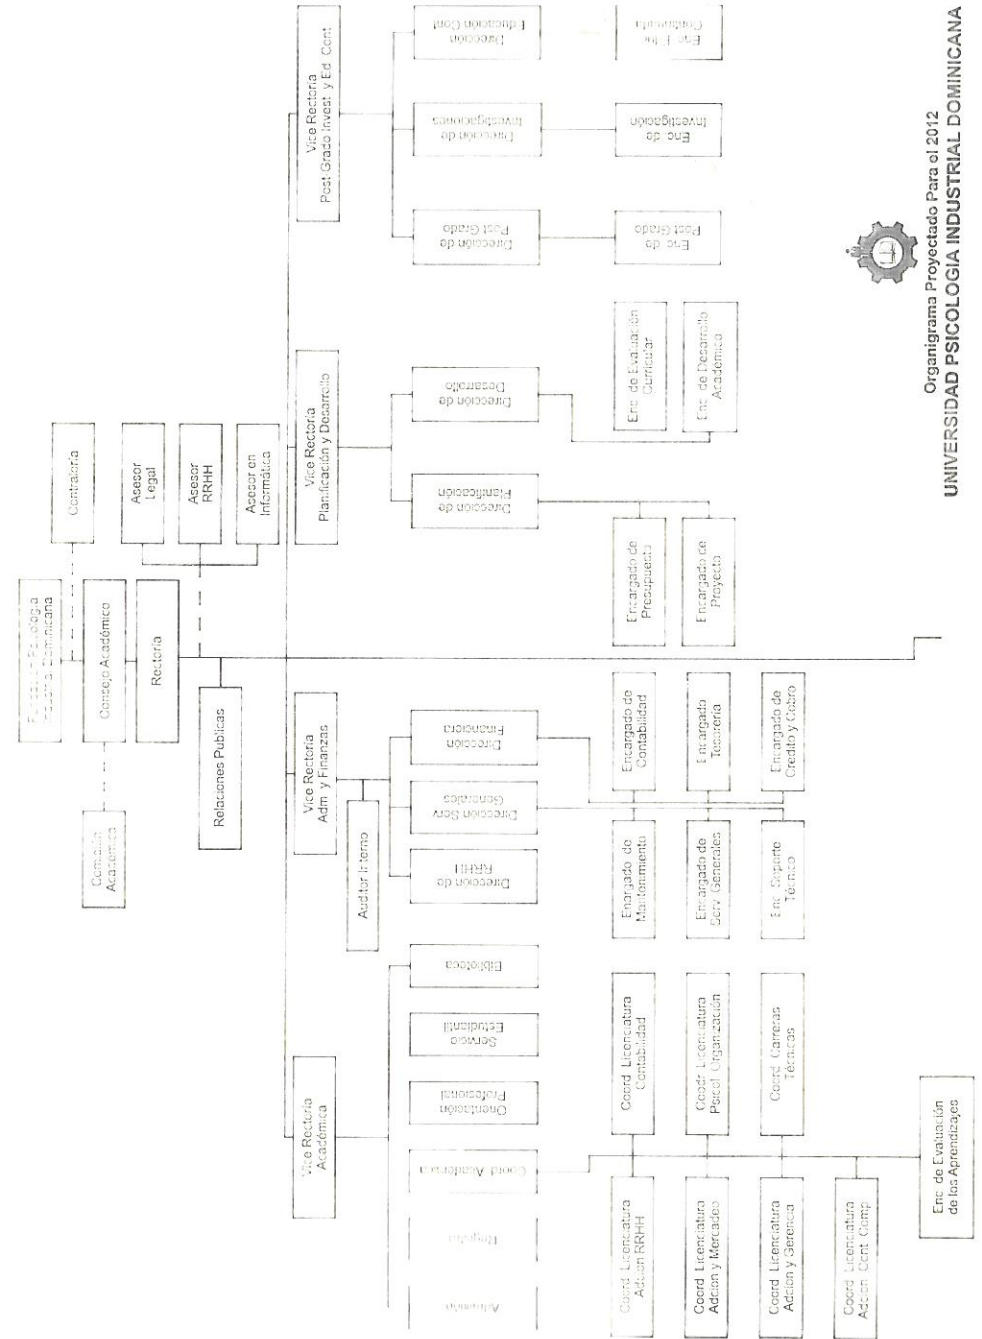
Fundación Psicología Industrial Dominicana

Consejo Académico

Comisión Académica

Contraloría

Asesor Legal

Asesor RRHH

Asesor en Informática

Rectoría

Relaciones Publicas

Vice Rectoría Académica

Admisión

Registro

Coord. Académica

Orientación Profesional

Servicio Estudiantil

Biblioteca

Coord. Licenciatura Admon RRHH

Coord. Licenciatura Admon y Mercadeo

Coord. Licenciatura Admon y Gerencia

Coord. Licenciatura Admon. Cont. Comp.

Enc. de Evaluación de los Aprendizajes

Coord. Licenciatura Contabilidad

Coord. Licenciatura Psicol. Organización

Coord. Carreras Técnicas

Vice Rectoría Adm. y Finanzas

Auditor Interno

Dirección de RRHH

Dirección Serv. Generales

Dirección Financiera

Enargado de Mantenimiento

Encargado de Serv. Generales

Enc. Soporte Técnico

Encargado de Contabilidad

Encargado Tesorería

Encargado de Credito y Cobro

Vice Rectoría Planificación y Desarrollo

Dirección de Planificación

Dirección de Desarrollo

Encargado de Presupuesto

Encargado de Proyecto

Enc. de Evaluación Curricular

Enc. de Desarrollo Académico

Vice Rectoría Post Grado Invest. y Ed. Cont.

Dirección de Post Grado

Dirección de Investigaciones

Dirección Educación Cont.

Enc. de Post Grado

Enc. de Investigación

Enc. Edu. Continuada

Organigrama Proyectado Para el 2012
UNIVERSIDAD PSICOLOGIA INDUSTRIAL DOMINICANA